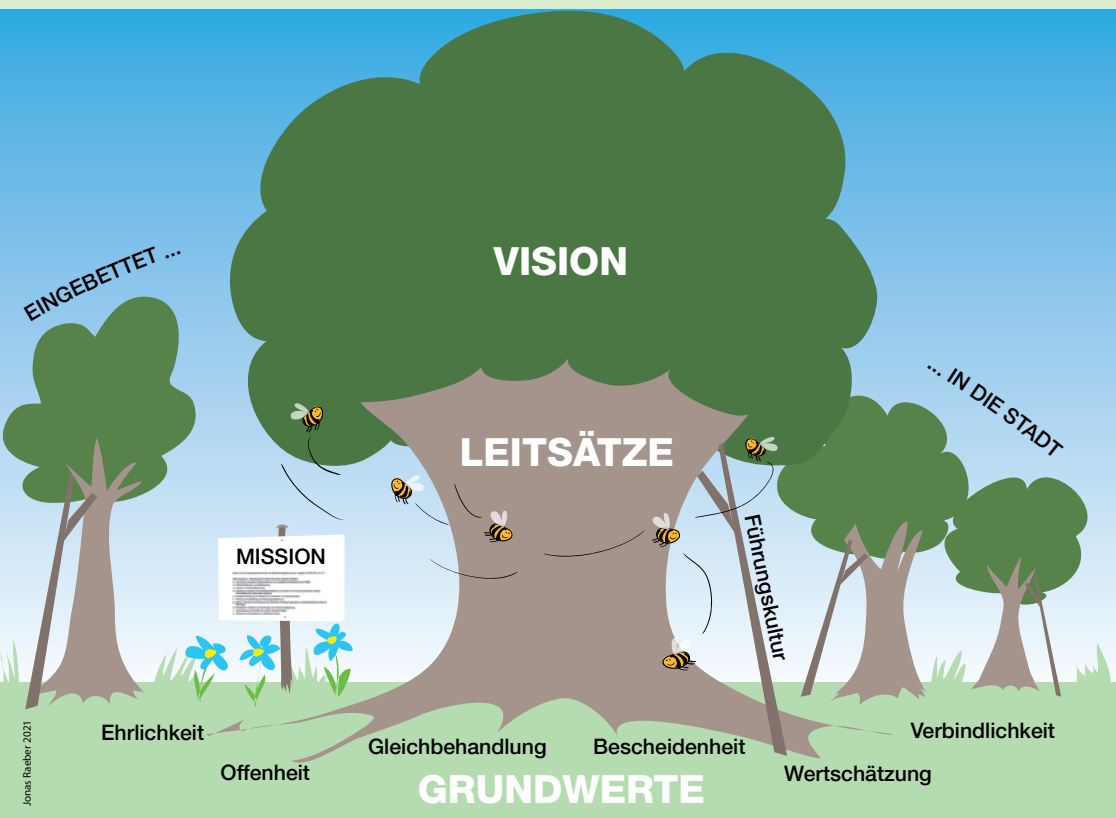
EINGEBETTET ...

VISION

... IN DIE STADT

LEITSÄTZE

MISSION

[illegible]

Führungskultur

Jonas Raeber 2021

Ehrlichkeit

Offenheit

Gleichbehandlung

Bescheidenheit

Verbindlichkeit

Wertschätzung

GRUNDWERTE